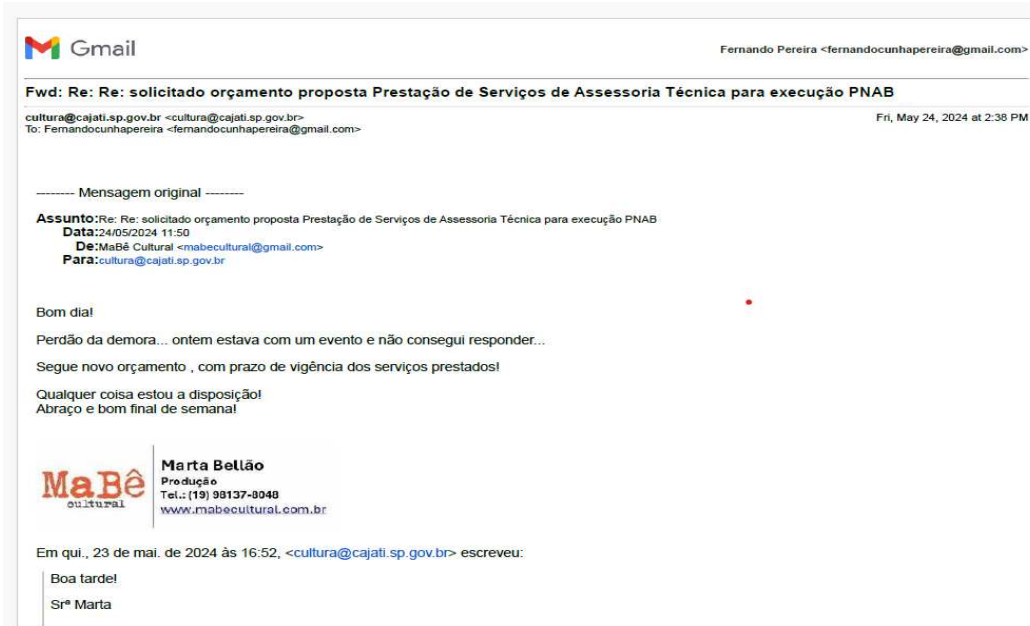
Gmail

Fernando Pereira <fernandocunhapereira@gmail.com>

Fwd: Re: Re: solicitado orçamento proposta Prestação de Serviços de Assessoria Técnica para execução PNAB

cultura@cajati.sp.gov.br <cultura@cajati.sp.gov.br>
To: Fernandocunhapereira <fernandocunhapereira@gmail.com>

Fri, May 24, 2024 at 2:38 PM

-------- Mensagem original --------

Assunto: Re: Re: solicitado orçamento proposta Prestação de Serviços de Assessoria Técnica para execução PNAB
Data: 24/05/2024 11:50
De: MaBê Cultural <mabecultural@gmail.com>
Para: cultura@cajati.sp.gov.br

Bom dia!

Perdão da demora... ontem estava com um evento e não consegui responder...

Segue novo orçamento , com prazo de vigência dos serviços prestados!

Qualquer coisa estou a disposição!
Abraço e bom final de semana!

MaBê cultural
Marta Bellão
Produção
Tel.: (19) 98137-8048
www.mabecultural.com.br

Em qui., 23 de mai. de 2024 às 16:52, <cultura@cajati.sp.gov.br> escreveu:

Boa tarde!

Srª Marta